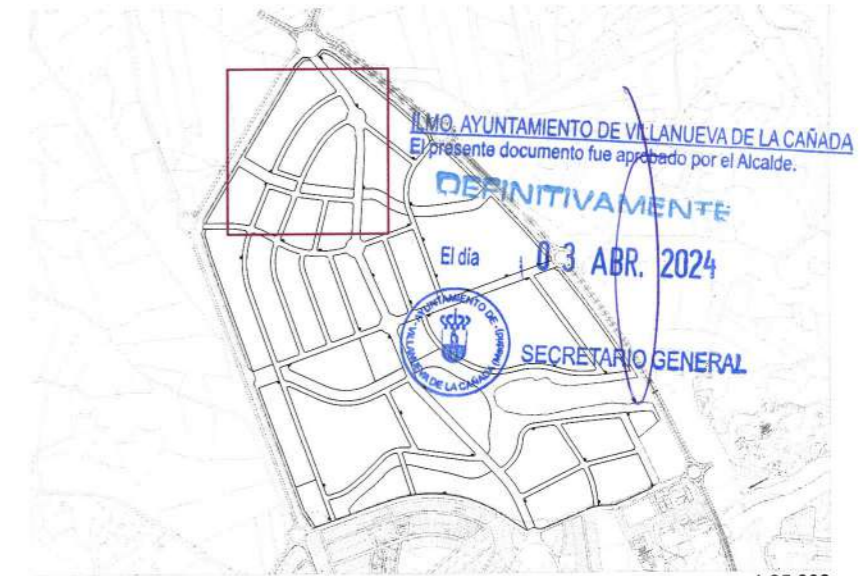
ILMO. AYUNTAMIENTO DE VILLANUEVA DE LA CAÑADA
El presente documento fue aprobado por el Alcalde.
DEFINITIVAMENTE
El día 03 ABR. 2024
AYUNTAMIENTO DE VILLANUEVA DE LA CAÑADA (MADRID)
SECRETARIO GENERAL